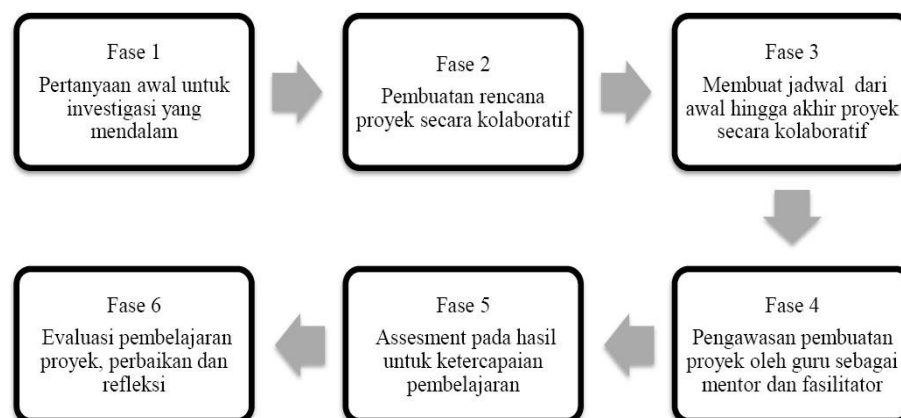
Fase 1
Pertanyaan awal untuk investigasi yang mendalam

Fase 2
Pembuatan rencana proyek secara kolaboratif

Fase 3
Membuat jadwal dari awal hingga akhir proyek secara kolaboratif

Fase 4
Pengawasan pembuatan proyek oleh guru sebagai mentor dan fasilitator

Fase 5
Assesment pada hasil untuk ketercapaian pembelajaran

Fase 6
Evaluasi pembelajaran proyek, perbaikan dan refleksi